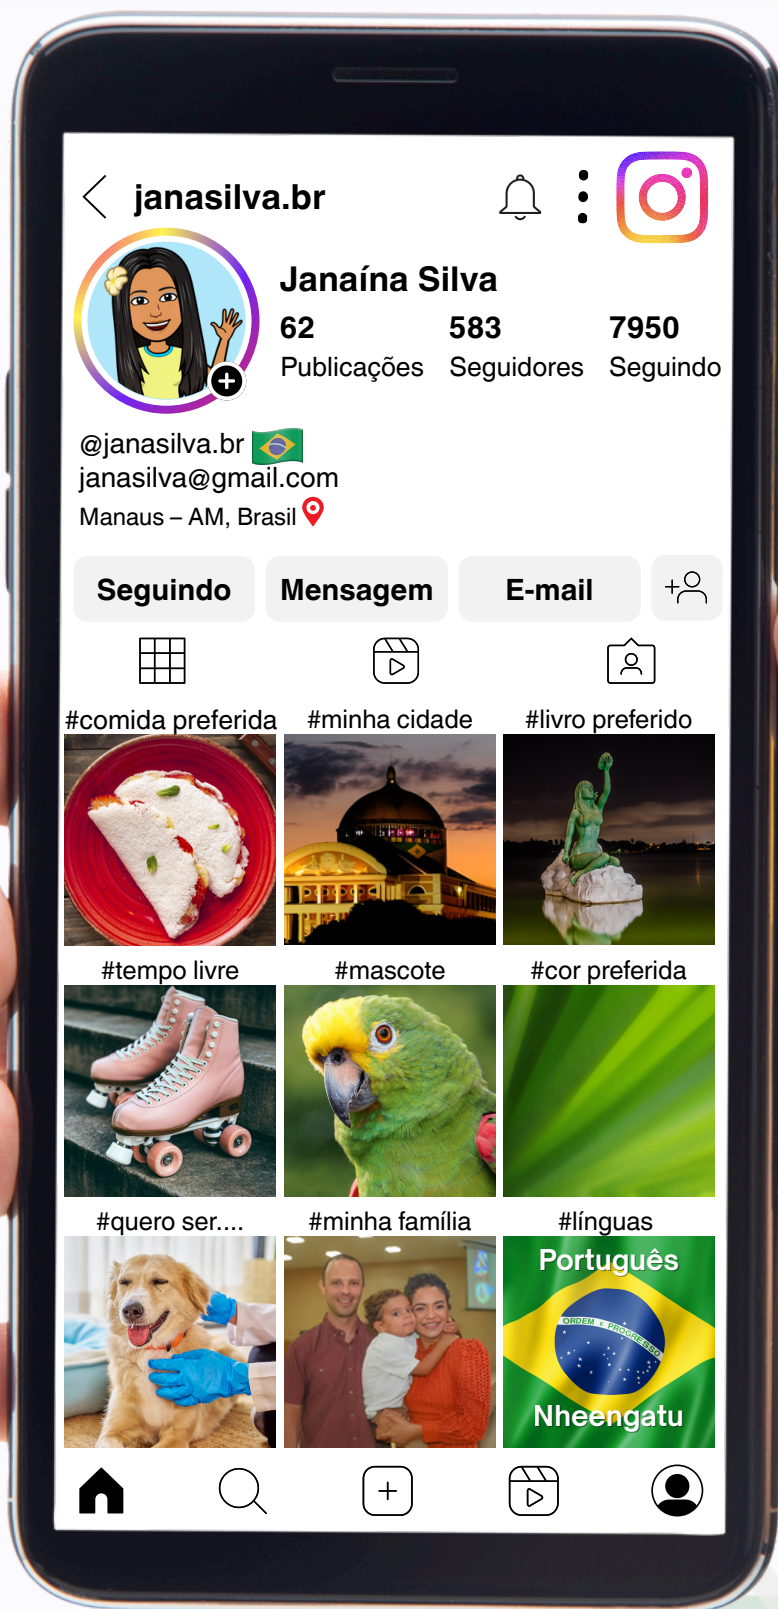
janasilva.br

Janaína Silva

62 Publicações | 583 Seguidores | 7950 Seguindo

@janasilva.br
janasilva@gmail.com
Manaus – AM, Brasil

Seguindo | Mensagem | E-mail

#comida preferida | #minha cidade | #livro preferido

#tempo livre | #mascote | #cor preferida

#quero ser.... | #minha família | #línguas

Português
ORDEM E PROGRESSO
Nheengatu